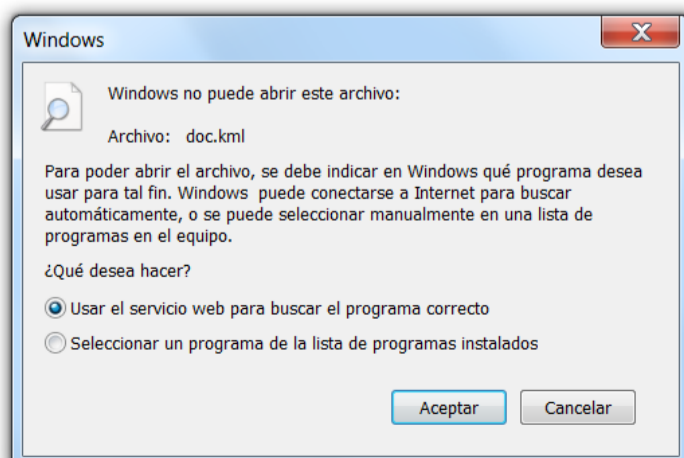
Windows

Windows no puede abrir este archivo:

Archivo: doc.kml

Para poder abrir el archivo, se debe indicar en Windows qué programa desea usar para tal fin. Windows puede conectarse a Internet para buscar automáticamente, o se puede seleccionar manualmente en una lista de programas en el equipo.

¿Qué desea hacer?

Usar el servicio web para buscar el programa correcto

Seleccionar un programa de la lista de programas instalados

Aceptar

Cancelar